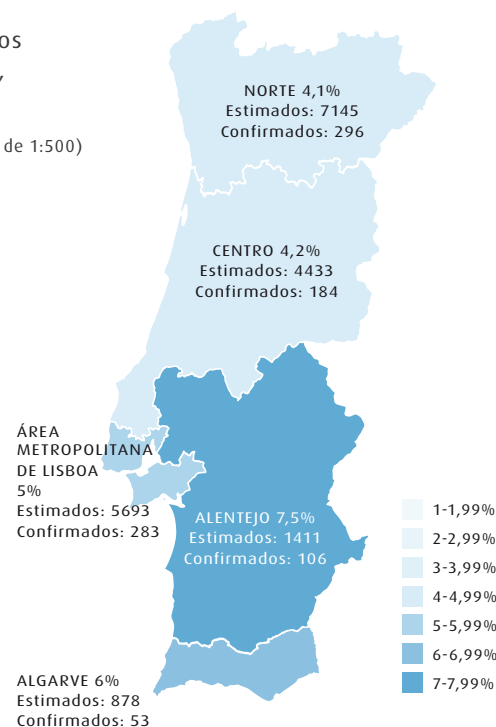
OS
/
de 1:500)

NORTE 4,1%
Estimados: 7145
Confirmados: 296

CENTRO 4,2%
Estimados: 4433
Confirmados: 184

ÁREA METROPOLITANA DE LISBOA
5%
Estimados: 5693
Confirmados: 283

ALENTEJO 7,5%
Estimados: 1411
Confirmados: 106

ALGARVE 6%
Estimados: 878
Confirmados: 53

1-1,99%
2-2,99%
3-3,99%
4-4,99%
5-5,99%
6-6,99%
7-7,99%